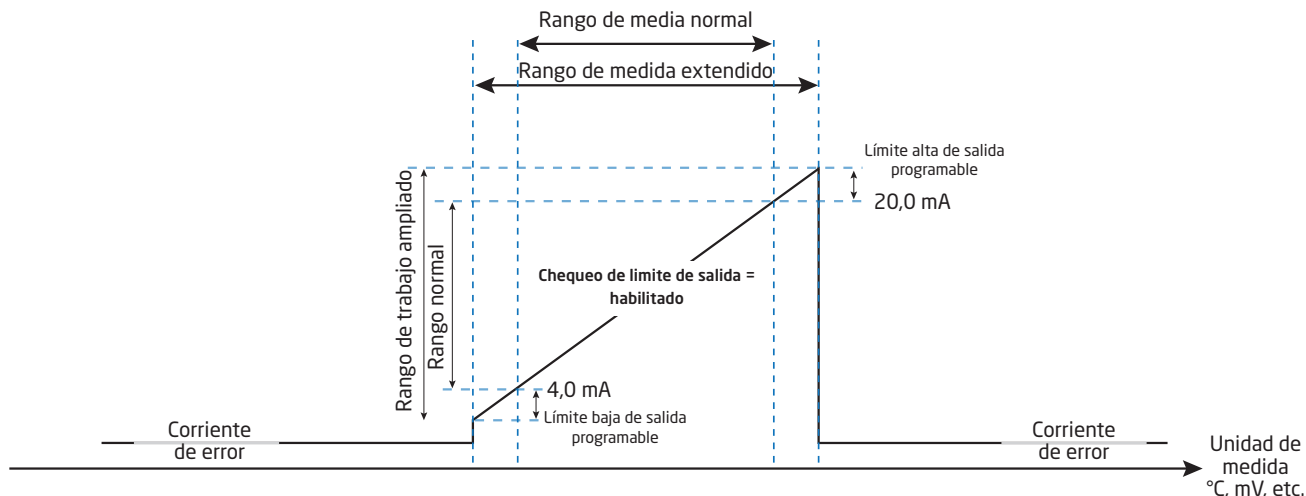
Rango de media normal

Rango de medida extendido

Límite alta de salida programable

20,0 mA

Rango de trabajo ampliado

Rango normal

Chequeo de limite de salida = habilitado

4,0 mA

Límite baja de salida programable

Corriente de error

Corriente de error

Unidad de medida °C, mV, etc.